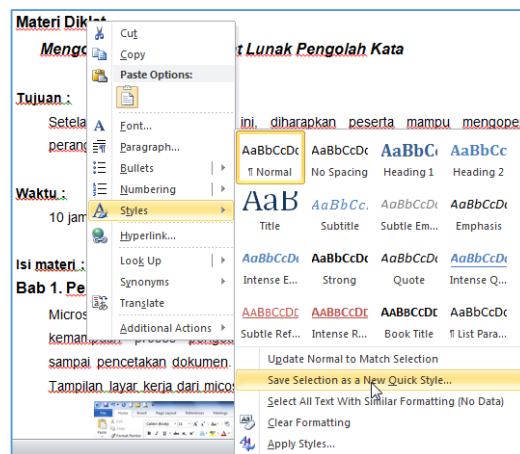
Materi Diklat

Mengo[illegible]t Lunak Pengolah Kata

Tujuan :

Setela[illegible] ini, diharapkan peserta mampu mengope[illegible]

perang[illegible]

Waktu :

10 jam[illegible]

Isi materi :

Bab 1. Pe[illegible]

Micros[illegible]

kemam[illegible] proses pengo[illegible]

sampai pencetakan dokumen.

Tampilan layar kerja dari micos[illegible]

Cut
Copy
Paste Options:
Font...
Paragraph...
Bullets
Numbering
Styles
Hyperlink...
Look Up
Synonyms
Translate
Additional Actions

| AaBbCcDc | AaBbCcDc | AaBbC | AaBbCc |
|---|---|---|---|
| ¶ Normal | No Spacing | Heading 1 | Heading 2 |
| AaB | AaBbCcD | AaBbCcDc | AaBbCcDc |
| Title | Subtitle | Subtle Em... | Emphasis |
| AaBbCcDc | AaBbCcDc | AaBbCcDc | AaBbCcDc |
| Intense E... | Strong | Quote | Intense Q... |
| AABBCCDE | AABBCCDE | AABBCCDE | AaBbCcDc |
| Subtle Ref... | Intense R... | Book Title | ¶ List Para... |

Update Normal to Match Selection
Save Selection as a New Quick Style...
Select All Text With Similar Formatting (No Data)
Clear Formatting
Apply Styles...